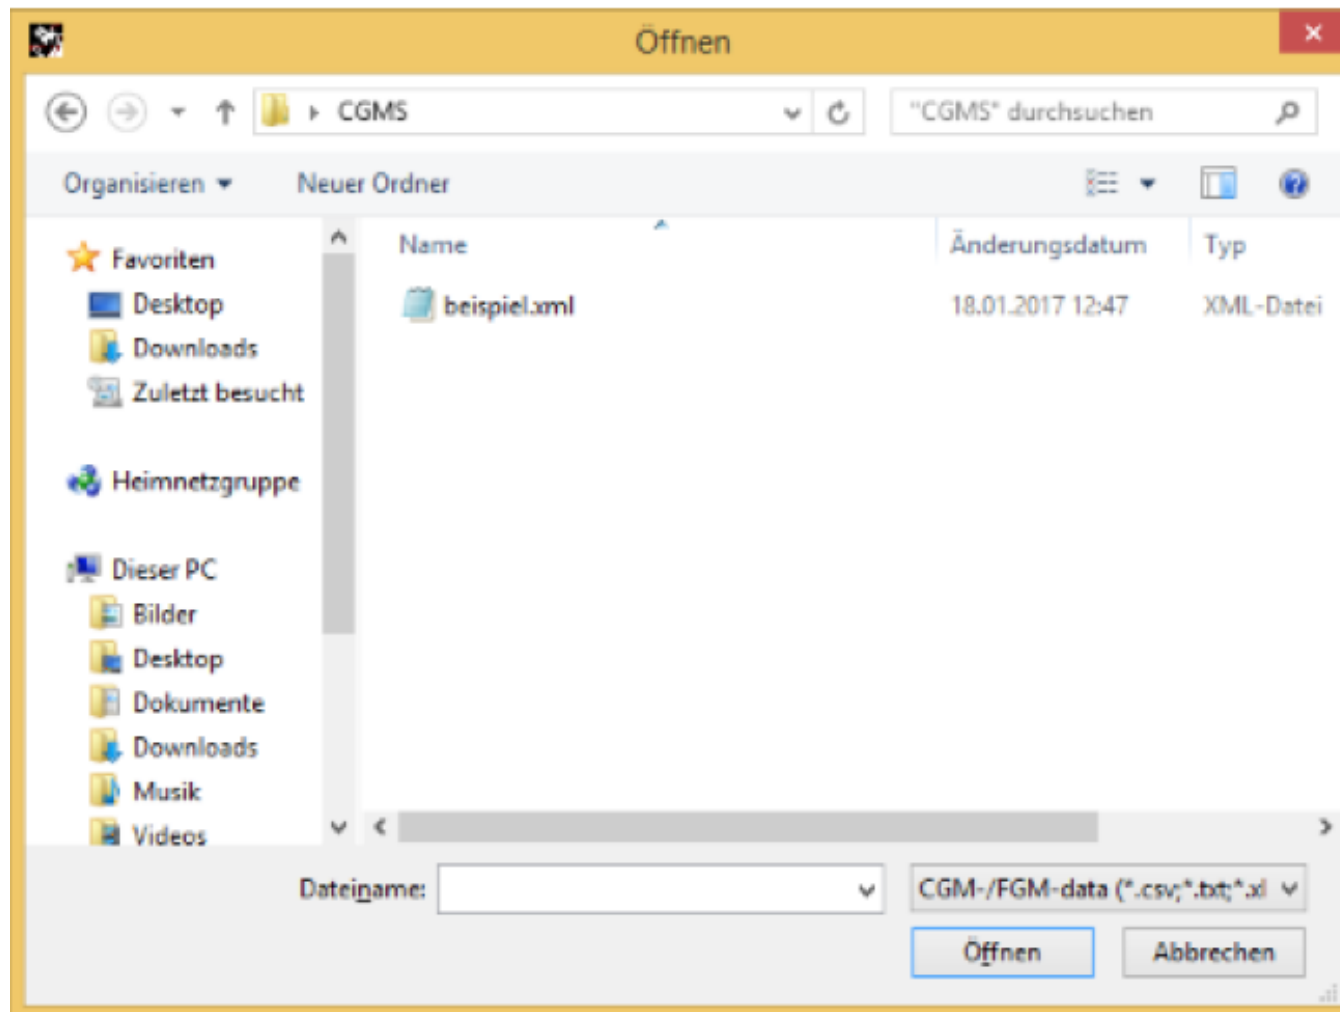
Öffnen

CGMS

"CGMS" durchsuchen

Organisieren ▾

Neuer Ordner

Favoriten
Desktop
Downloads
Zuletzt besucht

Heimnetzgruppe

Dieser PC
Bilder
Desktop
Dokumente
Downloads
Musik
Videos

| Name | Änderungsdatum | Typ |
|---|---|---|
| beispiel.xml | 18.01.2017 12:47 | XML-Datei |

Dateiname:

CGM-/FGM-data (*.csv;*.txt;*.xl

Öffnen

Abbrechen